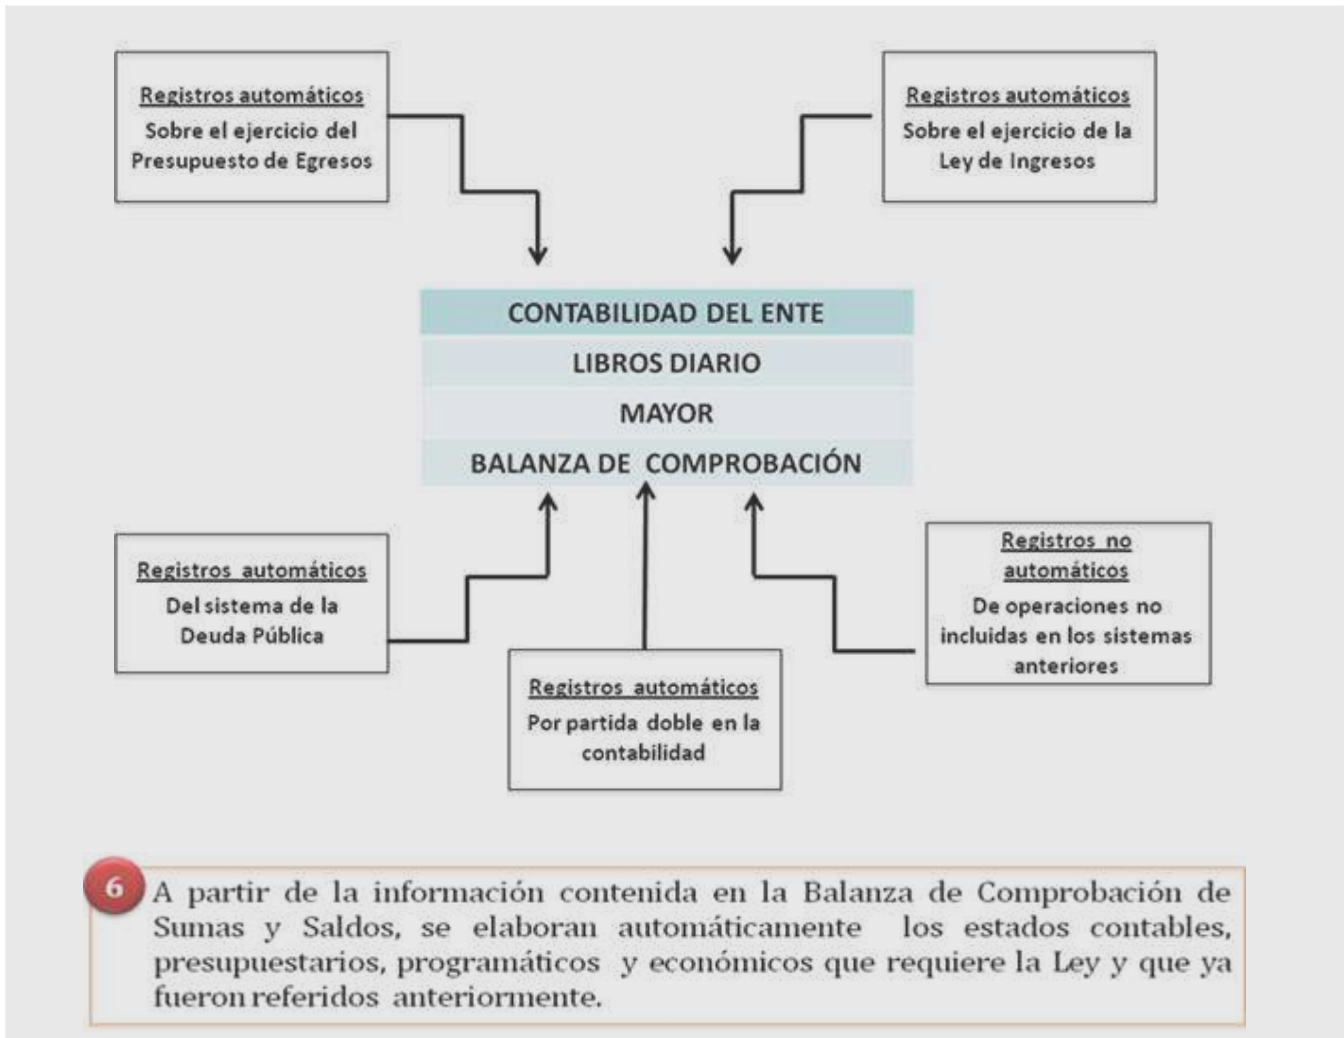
Registros automáticos
Sobre el ejercicio del Presupuesto de Egresos

Registros automáticos
Sobre el ejercicio de la Ley de Ingresos

CONTABILIDAD DEL ENTE
LIBROS DIARIO
MAYOR
BALANZA DE COMPROBACIÓN

Registros automáticos
Del sistema de la Deuda Pública

Registros automáticos
Por partida doble en la contabilidad

Registros no automáticos
De operaciones no incluidas en los sistemas anteriores

6 A partir de la información contenida en la Balanza de Comprobación de Sumas y Saldos, se elaboran automáticamente los estados contables, presupuestarios, programáticos y económicos que requiere la Ley y que ya fueron referidos anteriormente.